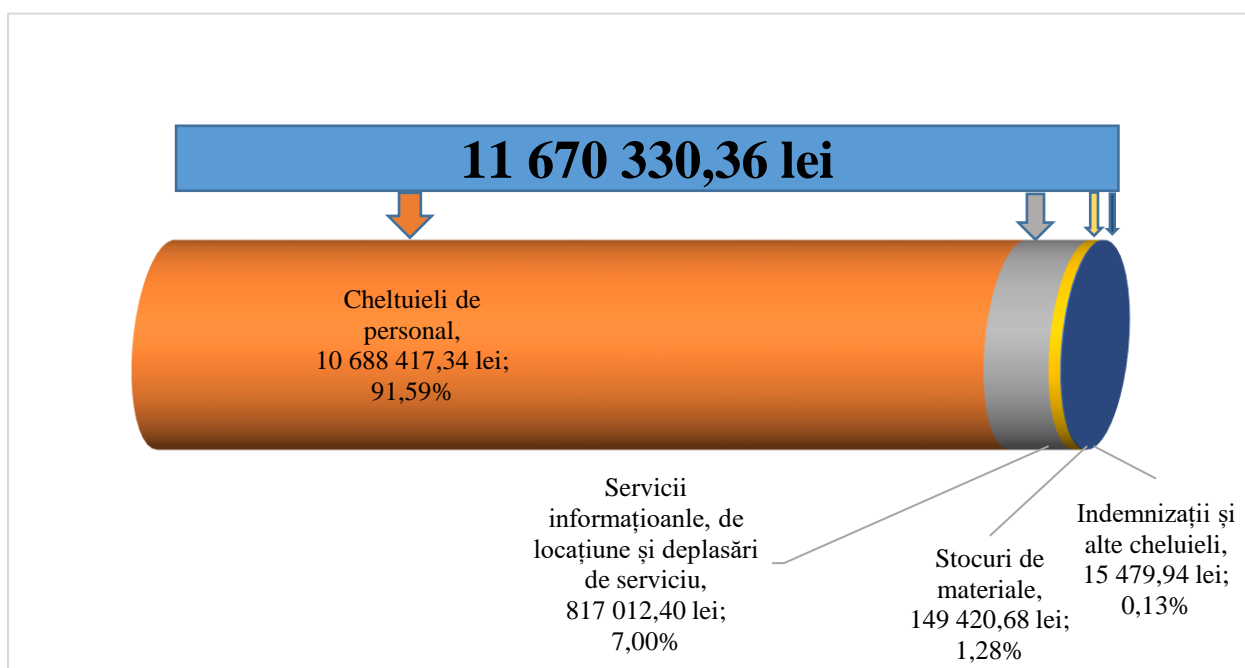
11 670 330,36 lei

Cheltuieli de personal, 10 688 417,34 lei; 91,59%

Servicii informaționanle, de locațiune și deplasări de serviciu, 817 012,40 lei; 7,00%

Stocuri de materiale, 149 420,68 lei; 1,28%

Indemnizații și alte cheluieli, 15 479,94 lei; 0,13%